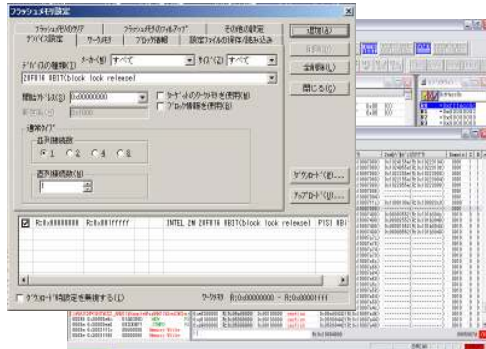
フラッシュメモリ設定

フラッシュメモリのタイプ | フラッシュメモリのフォルアップ | その他の設定
デバイスの設定 | ワークRAM | ブロック情報 | 設定ファイルの保存/読み込み

デバイスの種類(I) メーカー(M) すべて タイプ(Y) すべて
29F016 8BIT(block lock release)

開始アドレス(S) 0x00000000
ターゲットのワークRAMを使用(W)
ブロック情報を使用(B)

接続タイプ
並列接続数
1 2 4 8
直列接続数(E)
1

R:0x00000000 R:0x001fffff INTEL 2M 29F016 8BIT(block lock release) P(S) 8BI

ダウンロード時設定を無視する(I)
ワークRAM R:0x00000000 - R:0x00001fff

追加(A)
削除(D)
全削除(L)
閉じる(C)
ダウンロード(E)...
アップロード(U)...